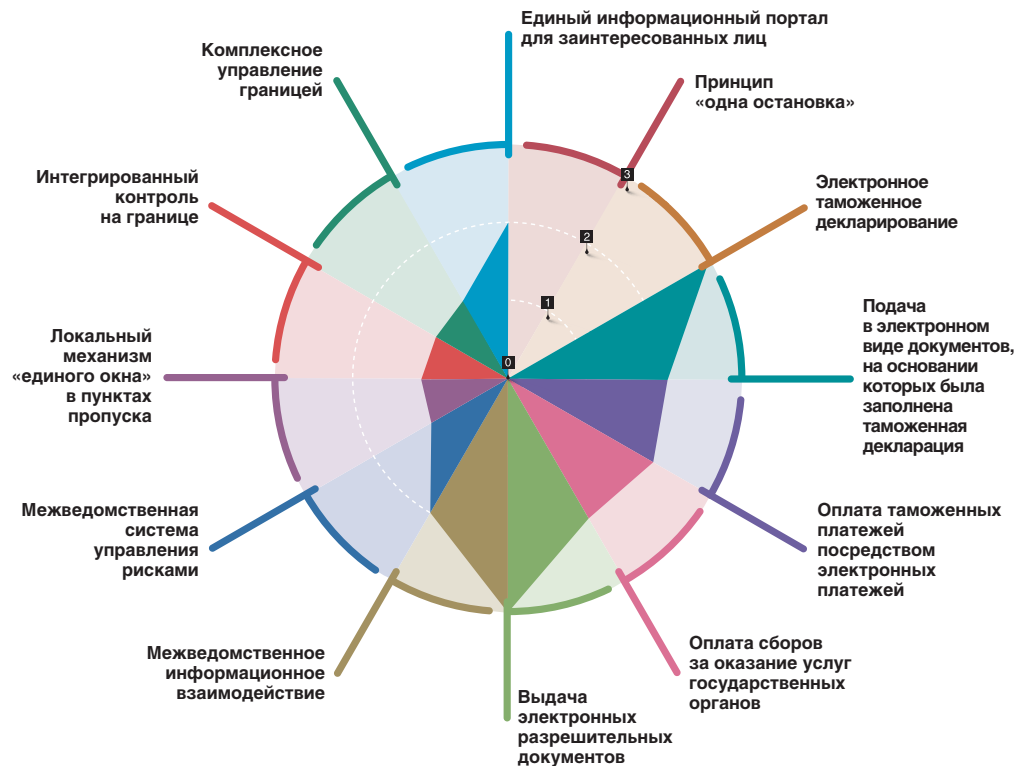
Единый информационный портал для заинтересованных лиц

Принцип «одна остановка»

Электронное таможенное декларирование

Подача в электронном виде документов, на основании которых была заполнена таможенная декларация

Оплата таможенных платежей посредством электронных платежей

Оплата сборов за оказание услуг государственных органов

Выдача электронных разрешительных документов

Межведомственное информационное взаимодействие

Межведомственная система управления рисками

Локальный механизм «единого окна» в пунктах пропуска

Интегрированный контроль на границе

Комплексное управление границей

3
2
1
0